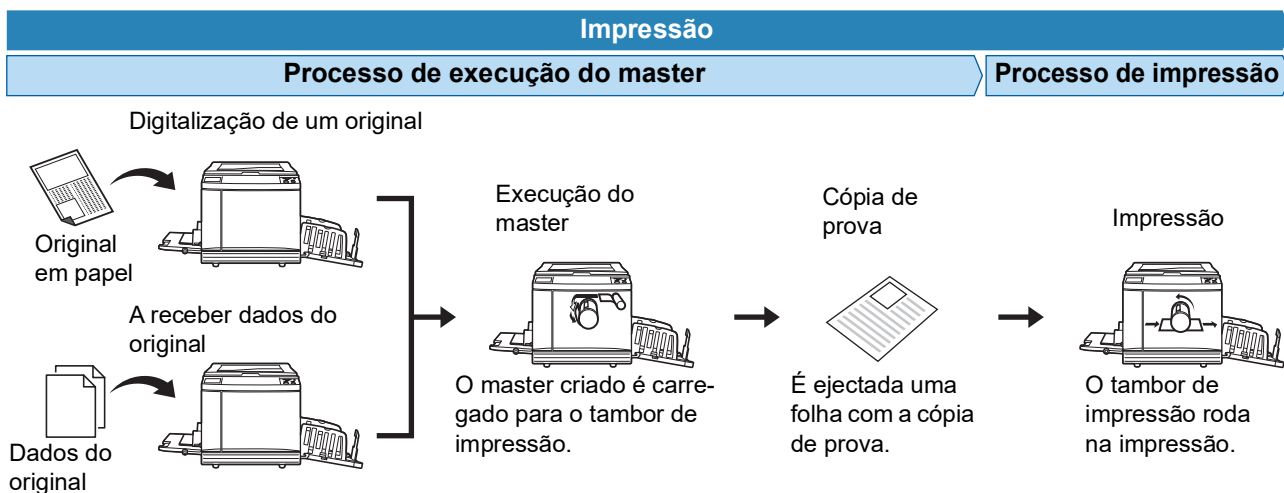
Impressão

Processo de execução do master

Processo de impressão

Digitalização de um original

Original em papel

A receber dados do original

Dados do original

Execução do master

O master criado é carregado para o tambor de impressão.

Cópia de prova

É ejectada uma folha com a cópia de prova.

Impressão

O tambor de impressão roda na impressão.